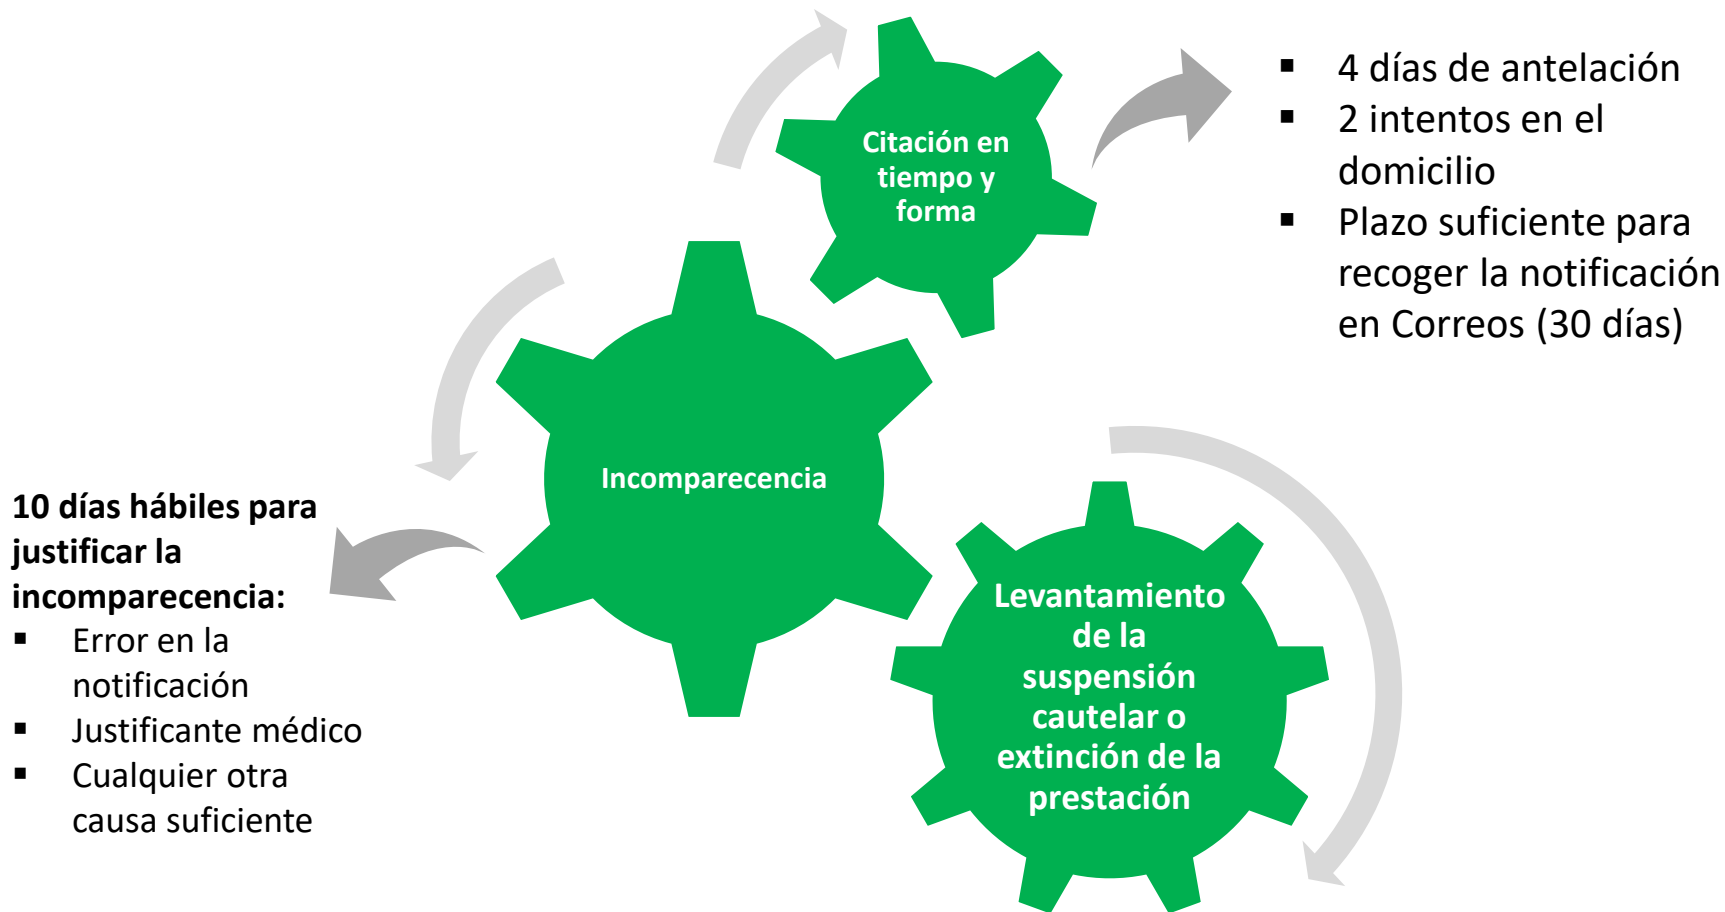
Citación en tiempo y forma

- 4 días de antelación
- 2 intentos en el domicilio
- Plazo suficiente para recoger la notificación en Correos (30 días)

Incomparecencia

10 días hábiles para justificar la incomparecencia:
- Error en la notificación
- Justificante médico
- Cualquier otra causa suficiente

Levantamiento de la suspensión cautelar o extinción de la prestación